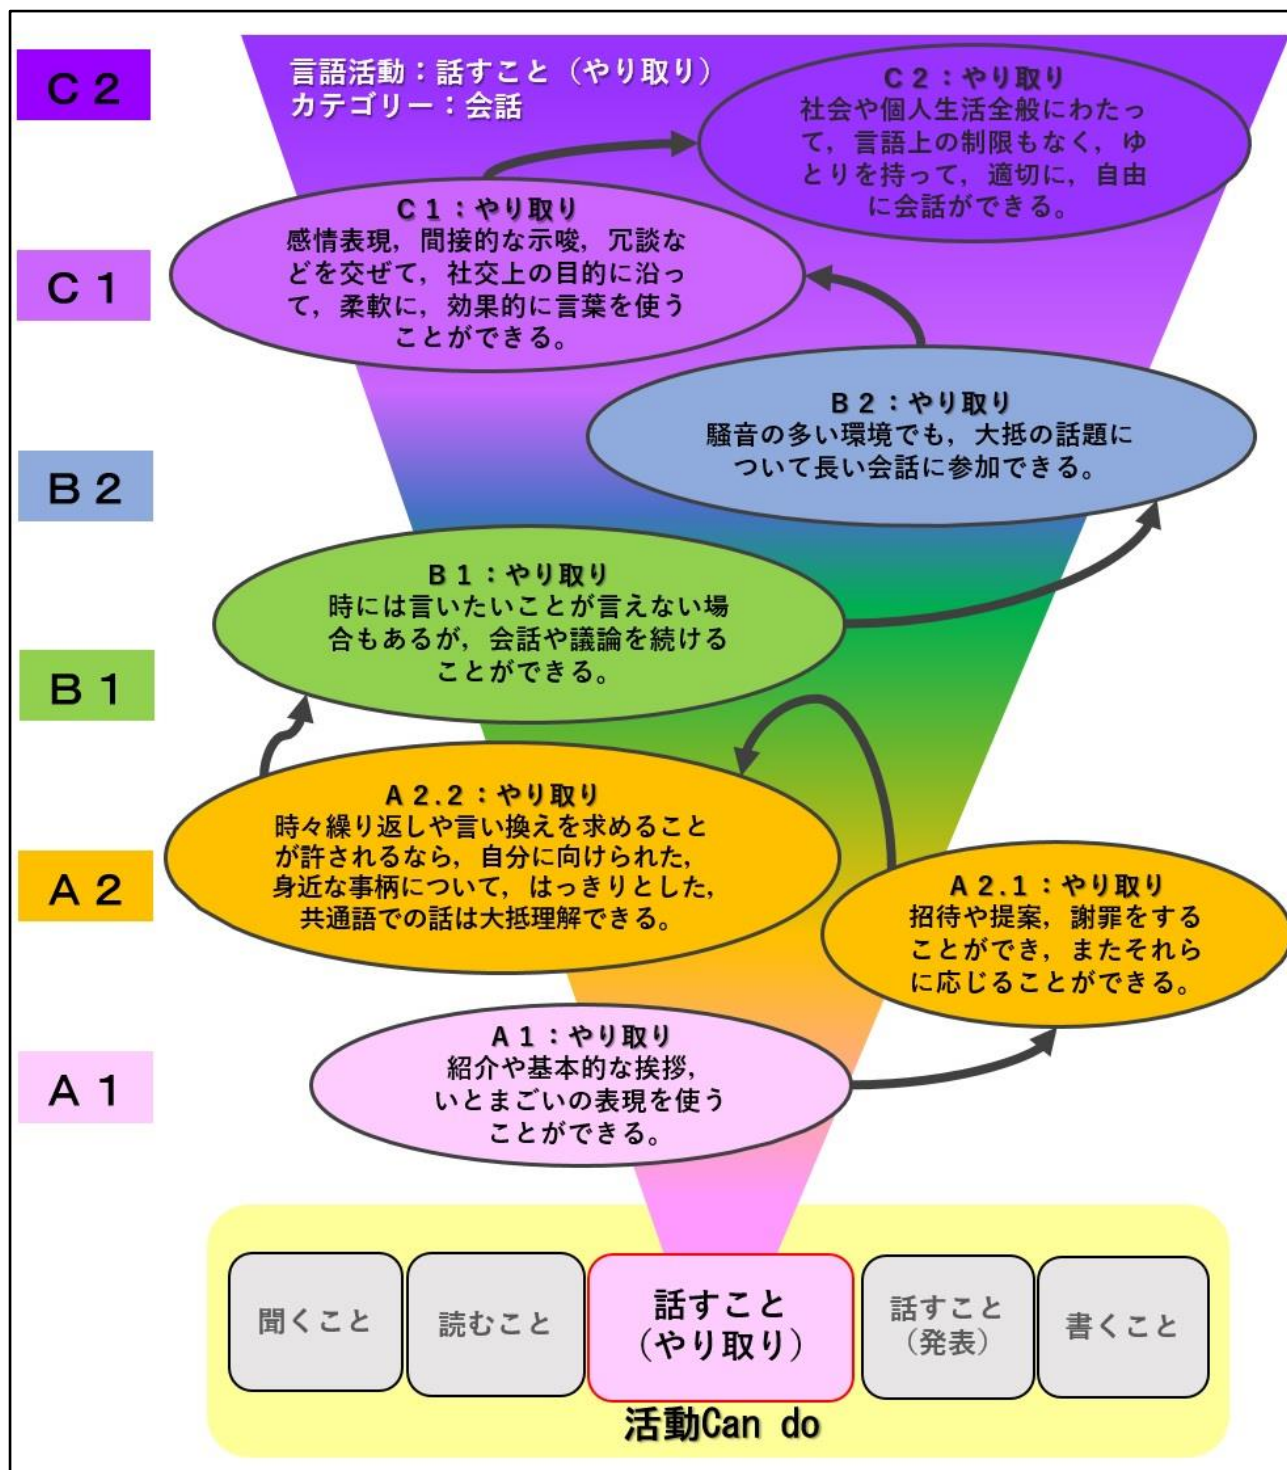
C 2

言語活動：話すこと（やり取り）
カテゴリー：会話

C 2：やり取り
社会や個人生活全般にわたって，言語上の制限もなく，ゆとりを持って，適切に，自由に会話ができる。

C 1

C 1：やり取り
感情表現，間接的な示唆，冗談などを交ぜて，社交上の目的に沿って，柔軟に，効果的に言葉を使うことができる。

B 2

B 2：やり取り
騒音の多い環境でも，大抵の話題について長い会話に参加できる。

B 1

B 1：やり取り
時には言いたいことが言えない場合もあるが，会話や議論を続けることができる。

A 2

A 2.2：やり取り
時々繰り返しや言い換えを求めることが許されるなら，自分に向けられた，身近な事柄について，はっきりとした，共通語での話は大抵理解できる。

A 2.1：やり取り
招待や提案，謝罪をすることができ，またそれらに応じることができる。

A 1

A 1：やり取り
紹介や基本的な挨拶，いとまごいの表現を使うことができる。

聞くこと

読むこと

話すこと
（やり取り）

話すこと
（発表）

書くこと

活動Can do